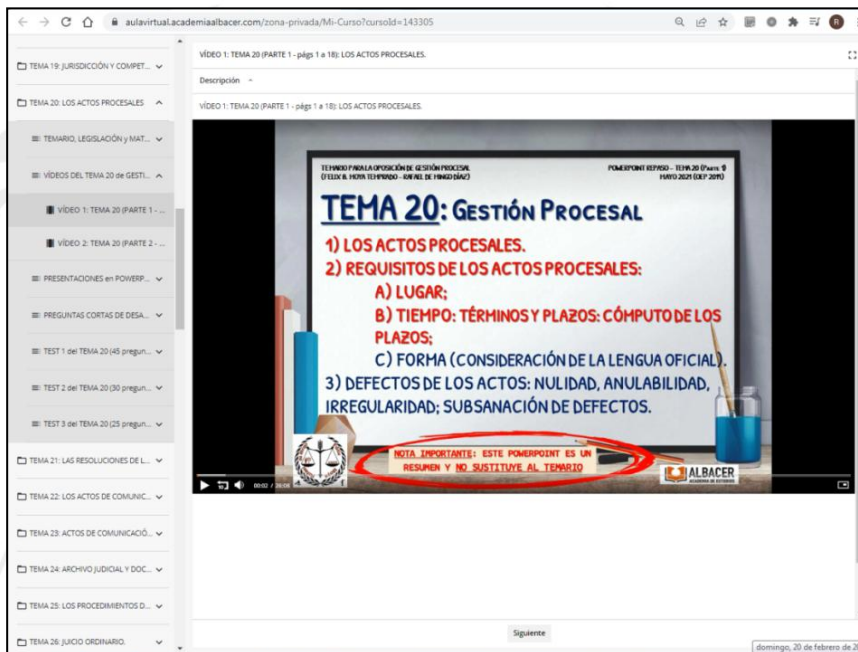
aulavirtual.academiaalbacer.com/zona-privada/Mi-Curso?cursoId=143305

TEMA 19: JURISDICCIÓN Y COMPET...

TEMA 20: LOS ACTOS PROCESALES

TEMARIO, LEGISLACIÓN y MAT...

VÍDEOS DEL TEMA 20 de GESTI...

VÍDEO 1: TEMA 20 (PARTE 1 - ...

VÍDEO 2: TEMA 20 (PARTE 2 - ...

PRESENTACIONES en POWERP...

PREGUNTAS CORTAS DE DESA...

TEST 1 del TEMA 20 (45 pregun...

TEST 2 del TEMA 20 (30 pregun...

TEST 3 del TEMA 20 (25 pregun...

TEMA 21: LAS RESOLUCIONES DE L...

TEMA 22: LOS ACTOS DE COMUNIC...

TEMA 23: ACTOS DE COMUNICACIÓ...

TEMA 24: ARCHIVO JUDICIAL Y DOC...

TEMA 25: LOS PROCEDIMIENTOS D...

TEMA 26: JUICIO ORDINARIO.

VÍDEO 1: TEMA 20 (PARTE 1 - págs 1 a 18): LOS ACTOS PROCESALES.

Descripción

VÍDEO 1: TEMA 20 (PARTE 1 - págs 1 a 18): LOS ACTOS PROCESALES.

TEMARIO PARA LA OPOSICIÓN DE GESTIÓN PROCESAL
(FELIX B. HOYA TEMPRADO – RAFAEL DE HINGO DÍAZ)

POWERPOINT REPASO – TEMA 20 (PARTE 1)
MAYO 2021 (OEP 2019)

TEMA 20: GESTIÓN PROCESAL

1) LOS ACTOS PROCESALES.
2) REQUISITOS DE LOS ACTOS PROCESALES:
A) LUGAR;
B) TIEMPO: TÉRMINOS Y PLAZOS: CÓMPUTO DE LOS PLAZOS;
C) FORMA (CONSIDERACIÓN DE LA LENGUA OFICIAL).
3) DEFECTOS DE LOS ACTOS: NULIDAD, ANULABILIDAD, IRREGULARIDAD; SUBSANACIÓN DE DEFECTOS.

NOTA IMPORTANTE: ESTE POWERPOINT ES UN RESUMEN Y NO SUSTITUYE AL TEMARIO

ALBACER
ACADEMIA DE ESTUDIOS

00:02 / 26:08

Siguiente

domingo, 20 de febrero de 2